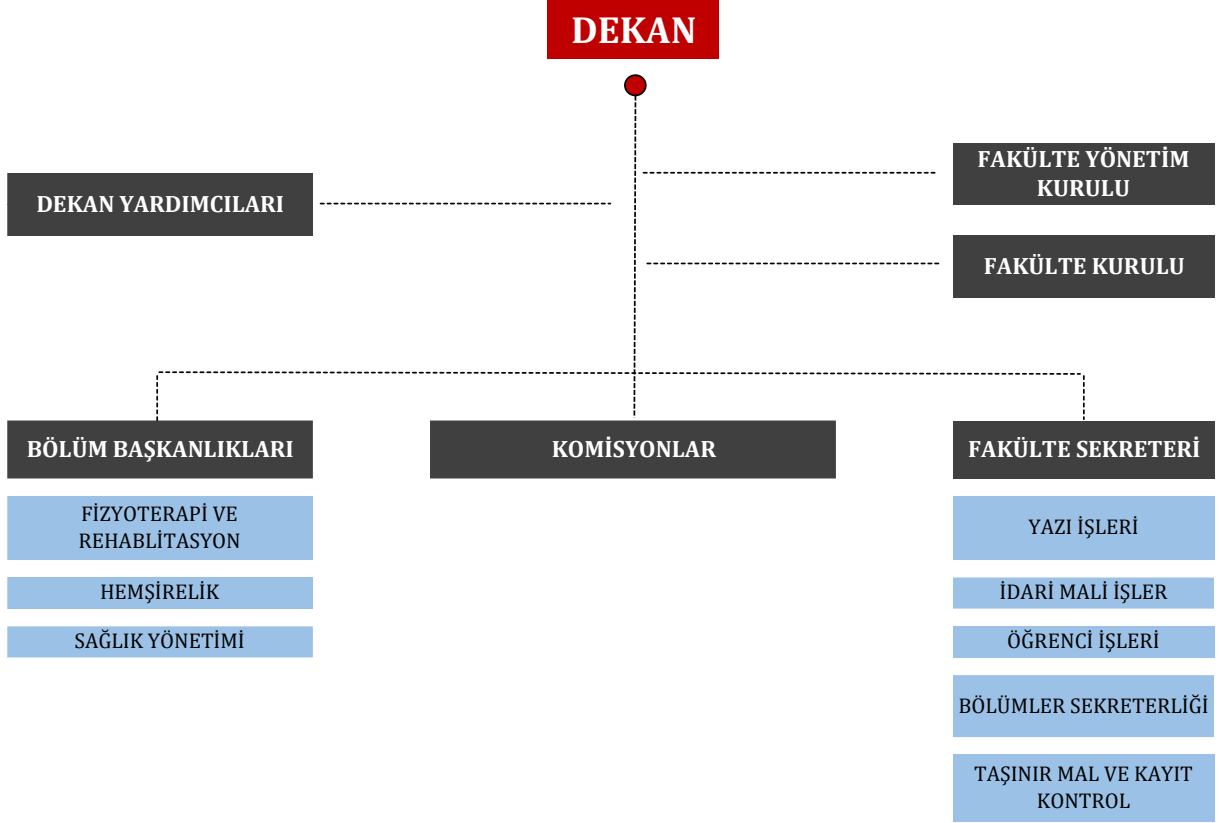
DEKAN

DEKAN YARDIMCILARI

FAKÜLTE YÖNETİM KURULU

FAKÜLTE KURULU

BÖLÜM BAŞKANLIKLARI

FİZYOTERAPİ VE REHABLİTASYON

HEMŞİRELİK

SAĞLIK YÖNETİMİ

KOMİSYONLAR

FAKÜLTE SEKRETERİ

YAZI İŞLERİ

İDARİ MALİ İŞLER

ÖĞRENCİ İŞLERİ

BÖLÜMLER SEKRETERLİĞİ

TAŞINIR MAL VE KAYIT KONTROL